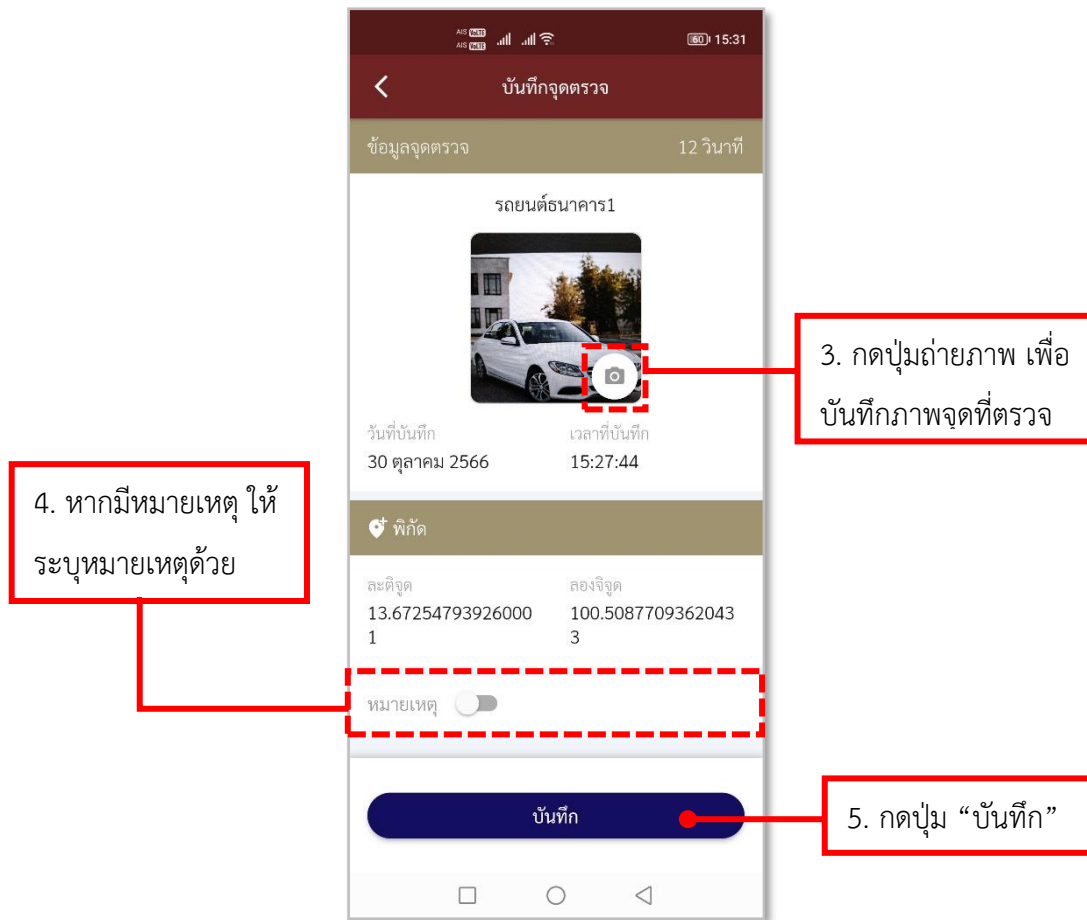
AIS VoLTE AIS VoLTE 60 15:31

บันทึกจุดตรวจ

ข้อมูลจุดตรวจ 12 วินาที

รถยนต์ธนาคาร1

3. กดปุ่มถ่ายภาพ เพื่อบันทึกภาพจุดที่ตรวจ

วันที่บันทึก 30 ตุลาคม 2566

เวลาที่บันทึก 15:27:44

4. หากมีหมายเหตุ ให้ระบุหมายเหตุด้วย

พิกัด

ละติจูด 13.672547939260001

ลองจิจูด 100.50877093620433

หมายเหตุ

บันทึก

5. กดปุ่ม “บันทึก”